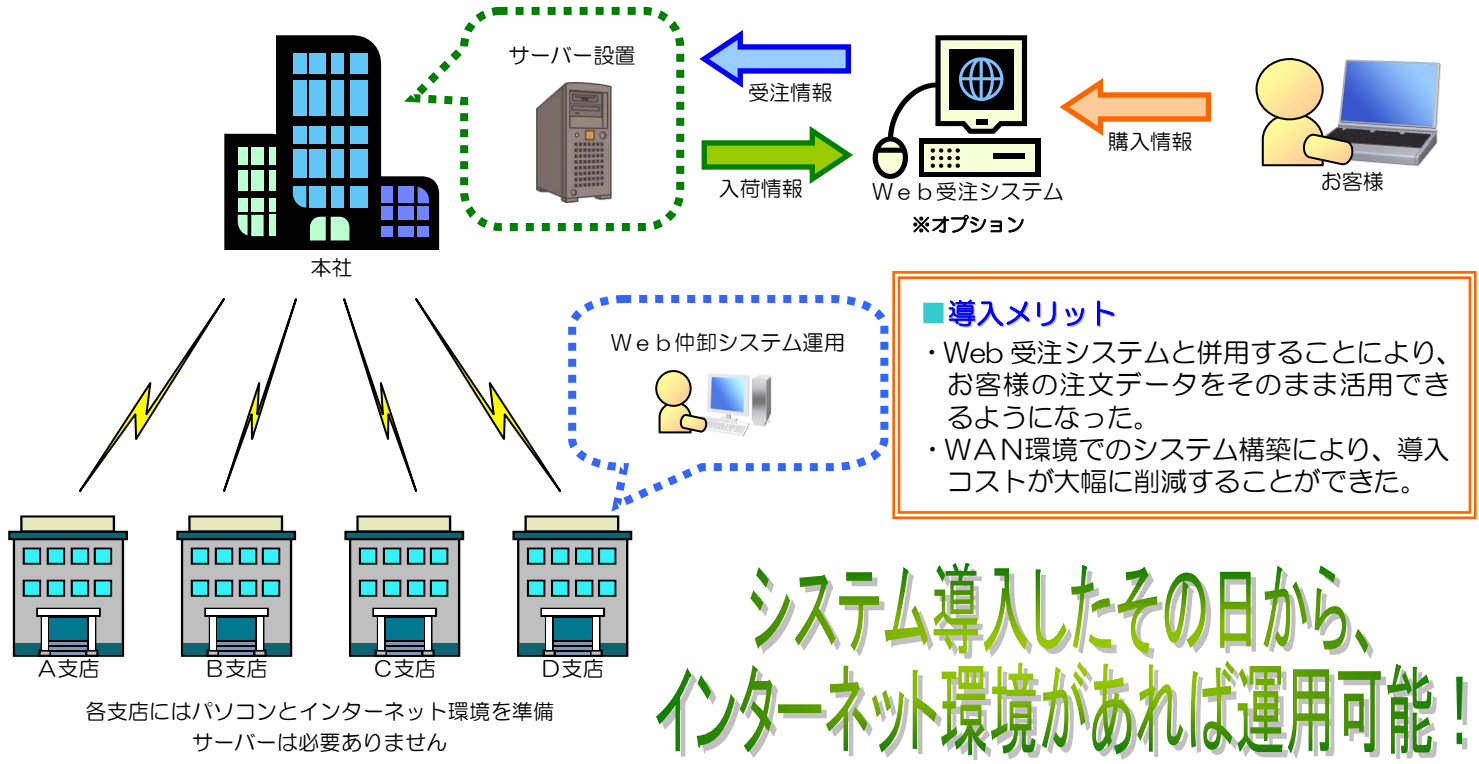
サーバー設置

受注情報

入荷情報

Ｗｅｂ受注システム
※オプション

購入情報

お客様

本社

Ｗｅｂ仲卸システム運用

■導入メリット
・Web 受注システムと併用することにより、お客様の注文データをそのまま活用できるようになった。
・ＷＡＮ環境でのシステム構築により、導入コストが大幅に削減することができた。

Ａ支店
Ｂ支店
Ｃ支店
Ｄ支店

各支店にはパソコンとインターネット環境を準備
サーバーは必要ありません

システム導入したその日から、
インターネット環境があれば運用可能！